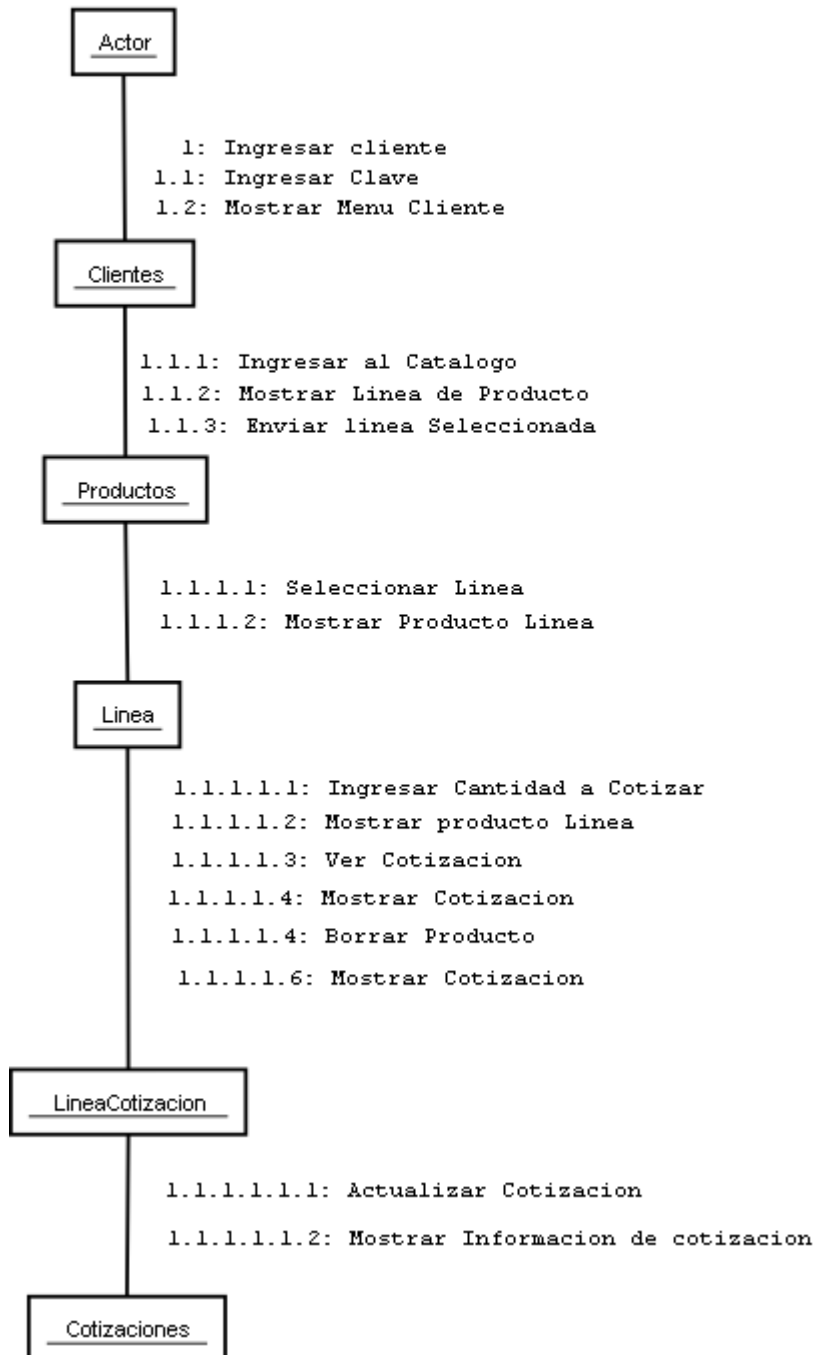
Actor

1: Ingresar cliente
1.1: Ingresar Clave
1.2: Mostrar Menu Cliente

Clientes

1.1.1: Ingresar al Catalogo
1.1.2: Mostrar Linea de Producto
1.1.3: Enviar linea Seleccionada

Productos

1.1.1.1: Seleccionar Linea
1.1.1.2: Mostrar Producto Linea

Linea

1.1.1.1.1: Ingresar Cantidad a Cotizar
1.1.1.1.2: Mostrar producto Linea
1.1.1.1.3: Ver Cotizacion
1.1.1.1.4: Mostrar Cotizacion
1.1.1.1.4: Borrar Producto
1.1.1.1.6: Mostrar Cotizacion

LineaCotizacion

1.1.1.1.1.1: Actualizar Cotizacion
1.1.1.1.1.2: Mostrar Informacion de cotizacion

Cotizaciones